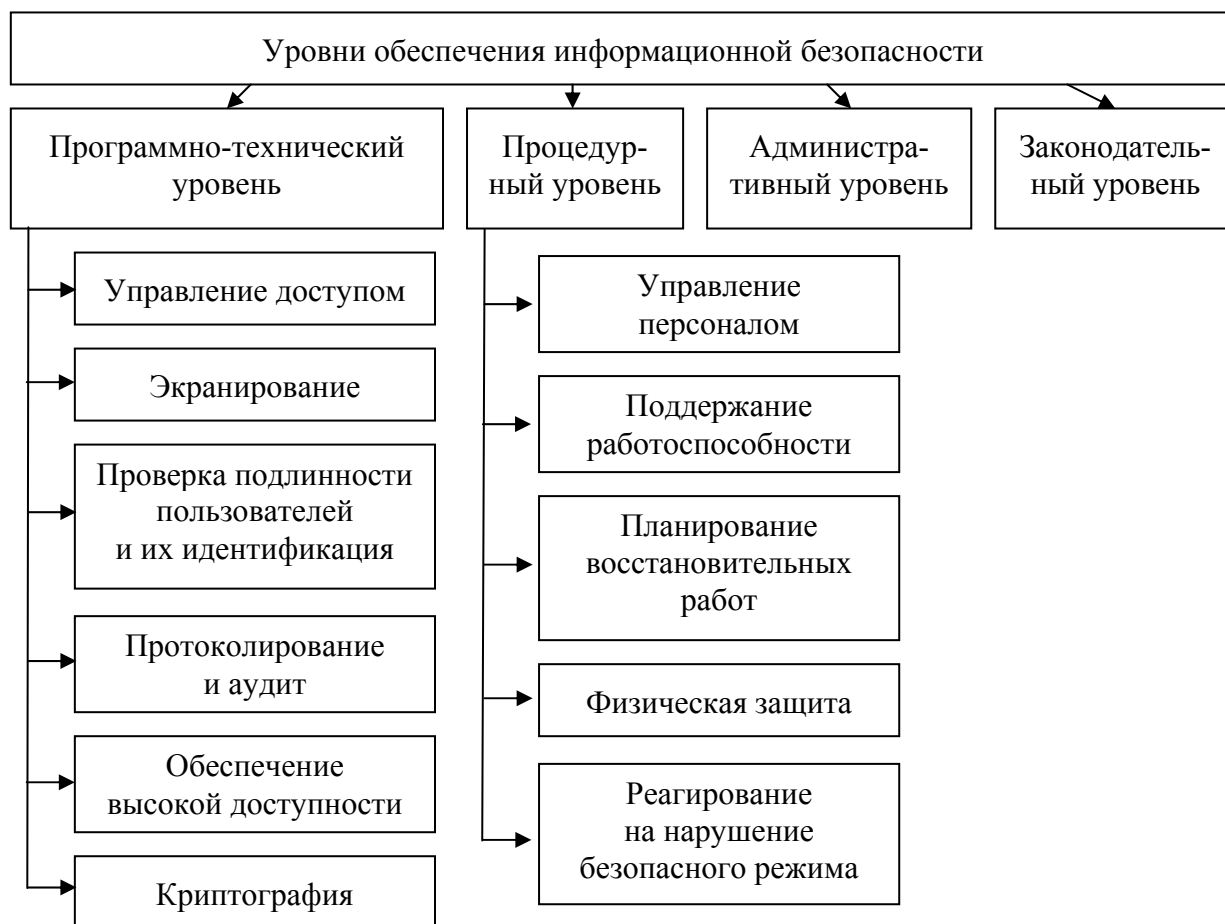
Уровни обеспечения информационной безопасности

Программно-технический уровень

Процедурный уровень

Административный уровень

Законодательный уровень

Управление доступом

Экранирование

Проверка подлинности пользователей и их идентификация

Протоколирование и аудит

Обеспечение высокой доступности

Криптография

Управление персоналом

Поддержание работоспособности

Планирование восстановительных работ

Физическая защита

Реагирование на нарушение безопасного режима